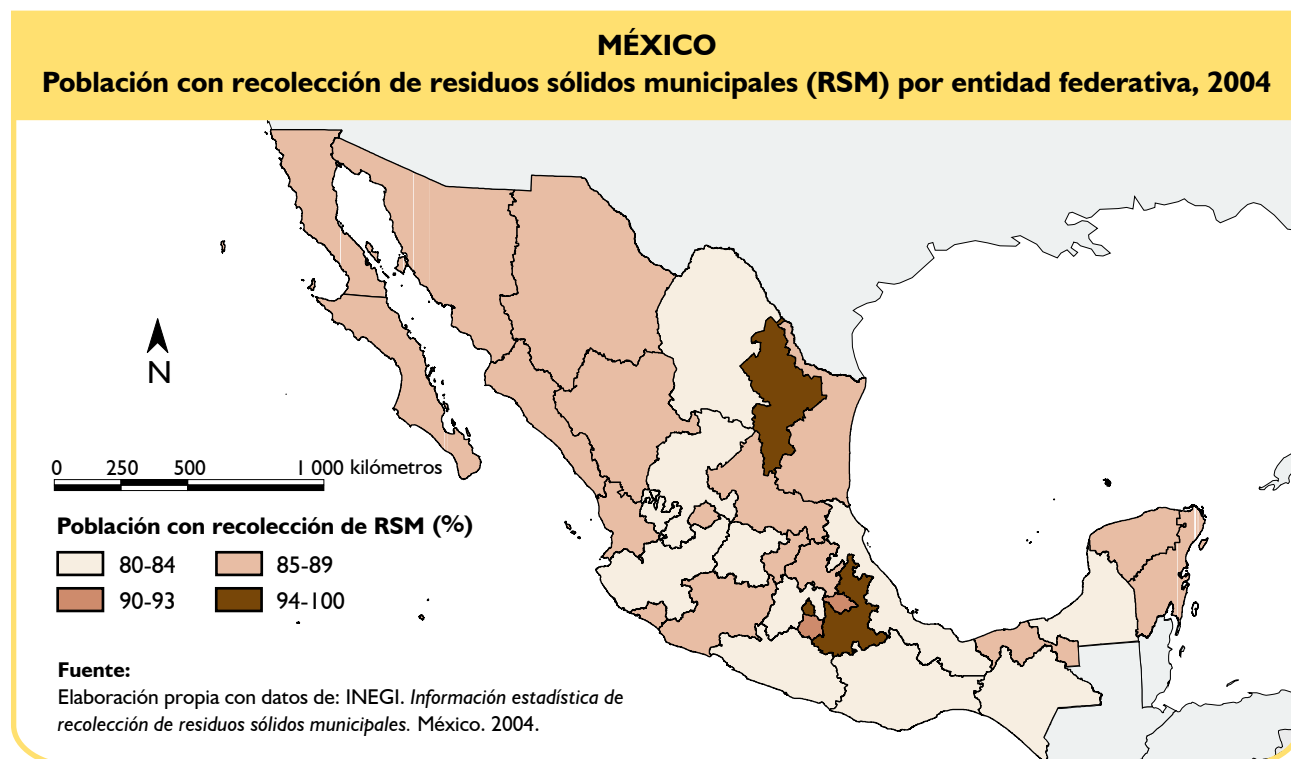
MÉXICO
Población con recolección de residuos sólidos municipales (RSM) por entidad federativa, 2004

N

0 250 500 1 000 kilómetros

Población con recolección de RSM (%)
80-84
85-89
90-93
94-100

Fuente:
Elaboración propia con datos de: INEGI. Información estadística de recolección de residuos sólidos municipales. México. 2004.